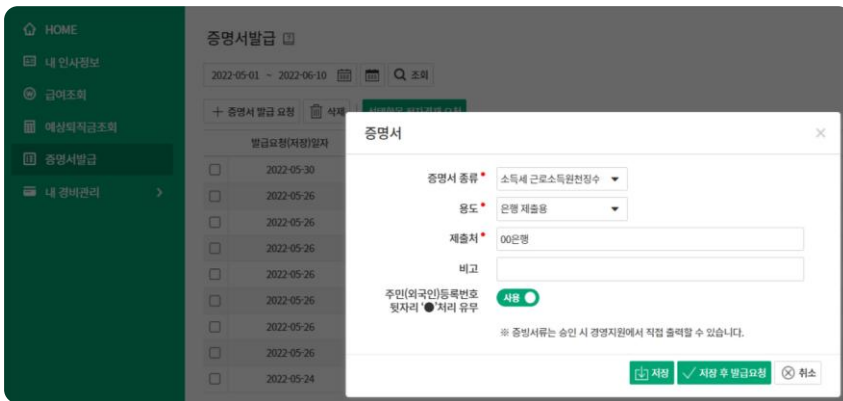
HOME
내 인사정보
급여조회
예상퇴직금조회
증명서발급
내 경비관리

증명서발급

2022-05-01 ~ 2022-06-10
조회

+ 증명서 발급 요청
삭제
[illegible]

발급요청(저장)일자
2022-05-30
2022-05-26
2022-05-26
2022-05-26
2022-05-26
2022-05-26
2022-05-26
2022-05-26
2022-05-24

증명서

증명서 종류*
소득세 근로소득원천징수
용도*
은행 제출용
제출처*
00은행
비고
주민(외국인)등록번호 뒷자리 '●'처리 유무
사용

※ 증빙서류는 승인 시 경영지원에서 직접 출력할 수 있습니다.

저장
저장 후 발급요청
취소